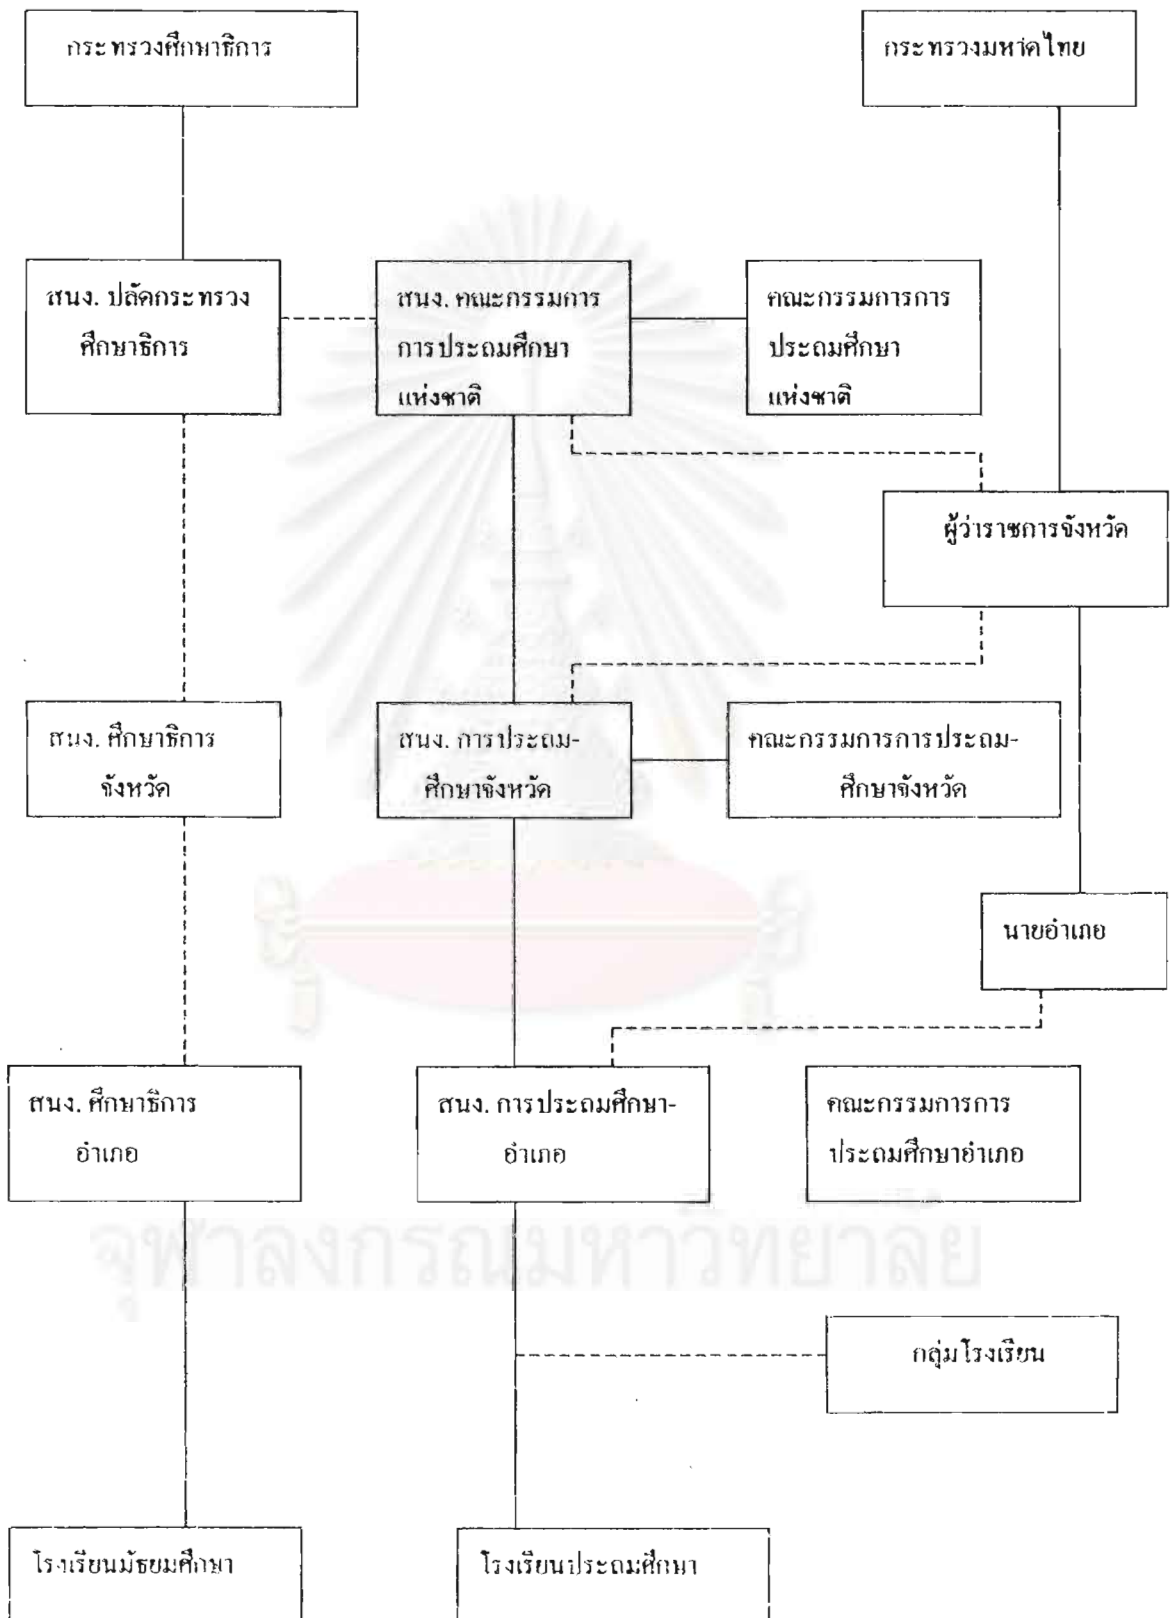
กระทรวงศึกษาธิการ

กระทรวงมหาดไทย

สนง. ปลัดกระทรวงศึกษาธิการ

สนง. คณะกรรมการการประถมศึกษาแห่งชาติ

คณะกรรมการการประถมศึกษาแห่งชาติ

ผู้ว่าราชการจังหวัด

สนง. ศึกษาธิการจังหวัด

สนง. การประถมศึกษาจังหวัด

คณะกรรมการการประถมศึกษาจังหวัด

นายอำเภอ

สนง. ศึกษาธิการอำเภอ

สนง. การประถมศึกษาอำเภอ

คณะกรรมการการประถมศึกษาอำเภอ

จุฬาลงกรณ์มหาวิทยาลัย

กลุ่มโรงเรียน

โรงเรียนมัธยมศึกษา

โรงเรียนประถมศึกษา